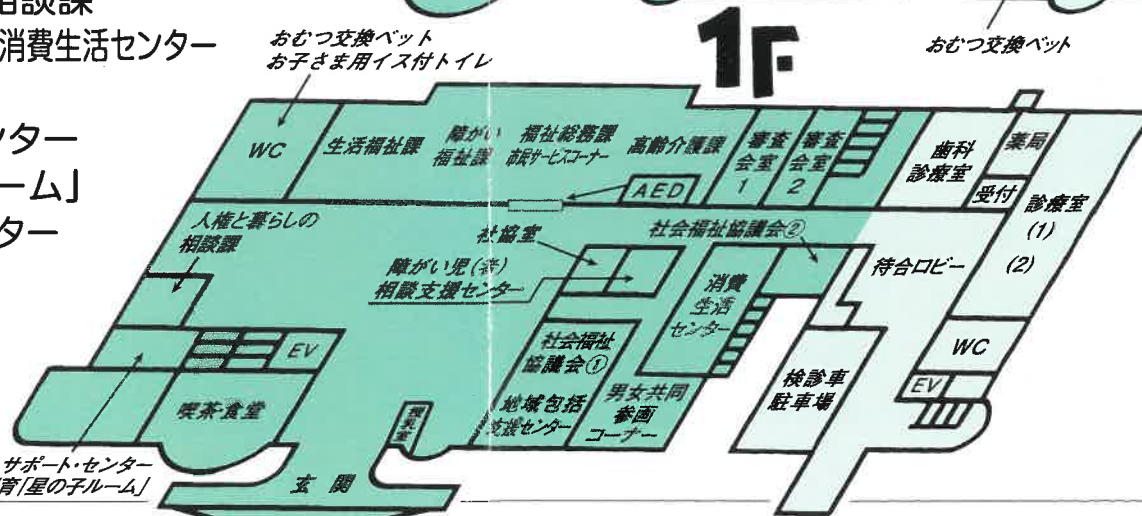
相談課
消費生活センター

ンター
ーム」
ター

1F

おむつ交換ベット
お子さま用イス付トイレ

おむつ交換ベット

WC
生活福祉課
障がい福祉課
福祉総務課
市民サービスコーナー
高齢介護課
審査会室 1
審査会室 2
歯科診療室
薬局
受付
診療室 (1) (2)
AED
人権と暮らしの相談課
社協室
障がい児(者)相談支援センター
社会福祉協議会②
待合ロビー
消費生活センター
EV
社会福祉協議会①
WC
検診車駐車場
EV
喫茶食堂
授乳室
地域包括支援センター
男女共同参画コーナー
サポート・センター
育「星の子ルーム」
玄関